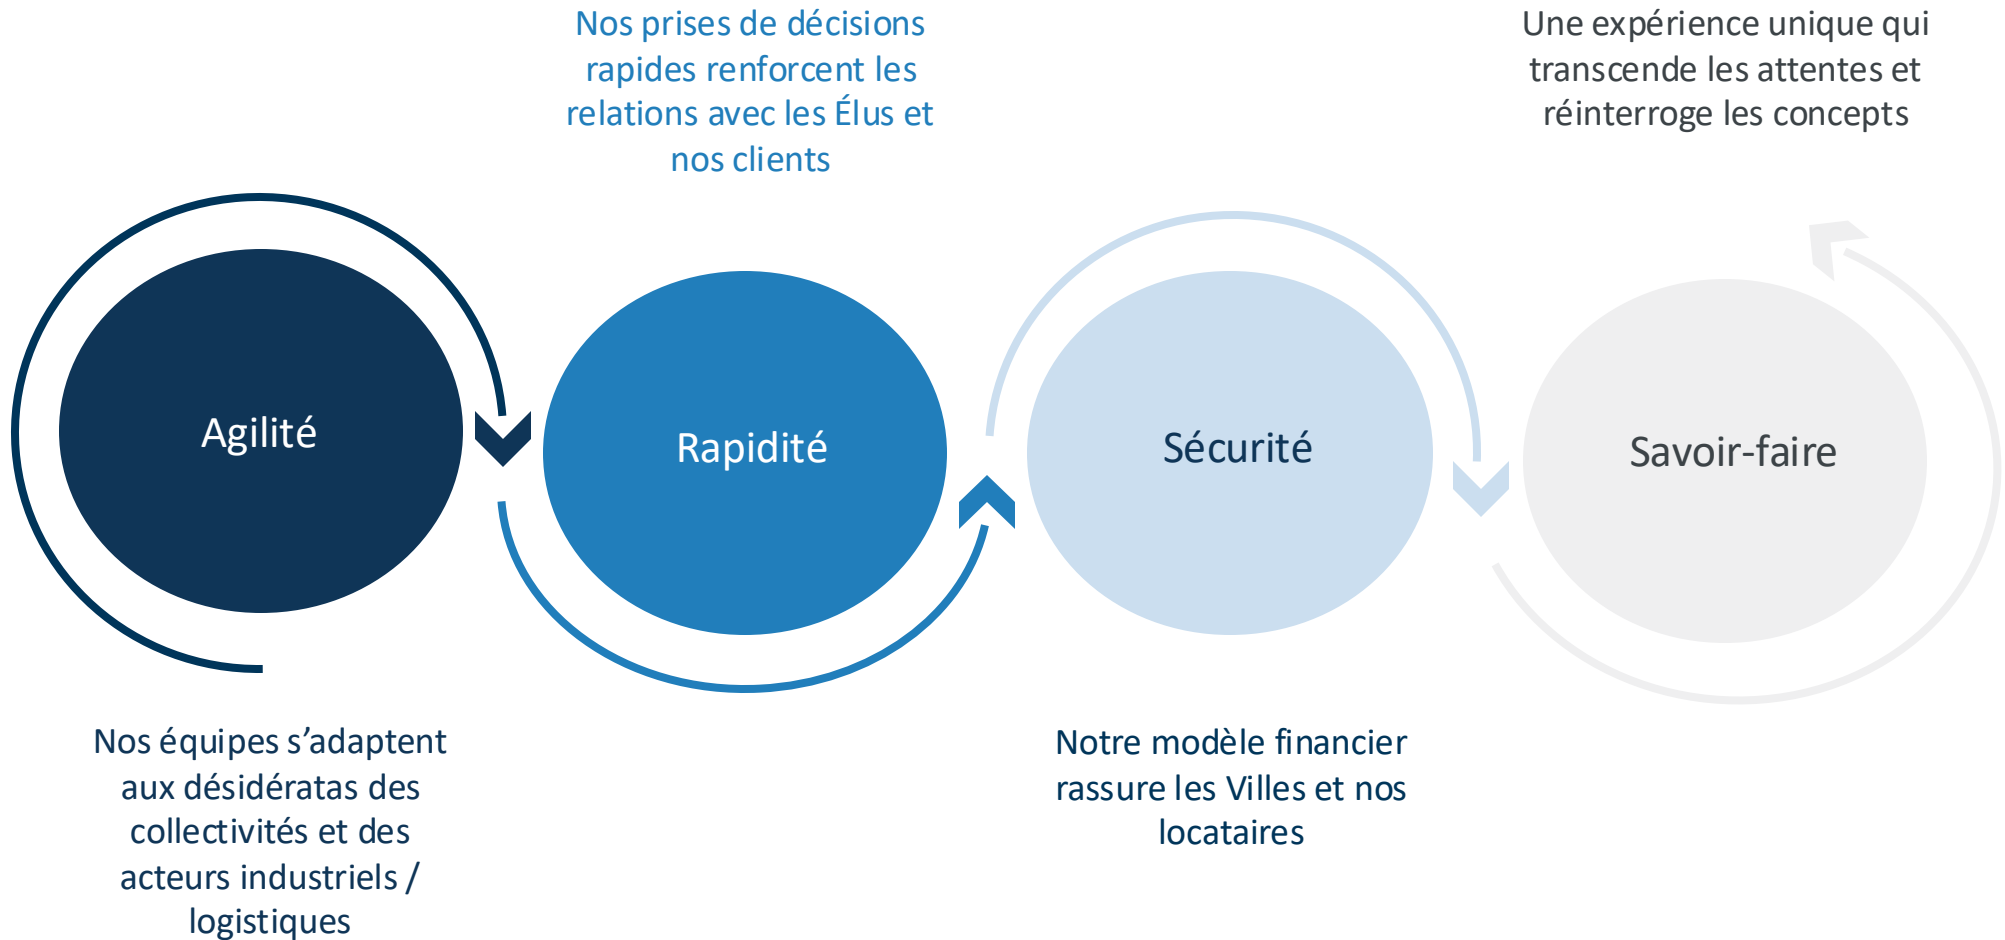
Nos prises de décisions rapides renforcent les relations avec les Élus et nos clients

Une expérience unique qui transcende les attentes et réinterroge les concepts

Agilité

Rapidité

Sécurité

Savoir-faire

Nos équipes s’adaptent aux désidératas des collectivités et des acteurs industriels / logistiques

Notre modèle financier rassure les Villes et nos locataires